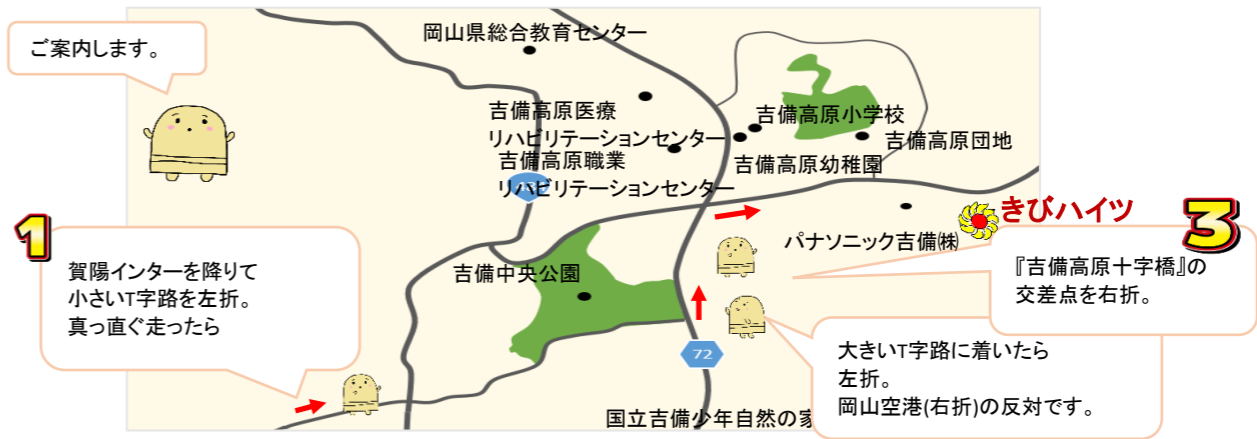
ご案内します。

岡山県総合教育センター

吉備高原医療
リハビリテーションセンター

吉備高原職業
リハビリテーションセンター

吉備高原小学校

吉備高原団地

吉備高原幼稚園

きびハイツ

パナソニック吉備㈱

吉備中央公園

72

国立吉備少年自然の家

1
賀陽インターを降りて
小さいT字路を左折。
真っ直ぐ走ったら

3
『吉備高原十字橋』の
交差点を右折。

大きいT字路に着いたら
左折。
岡山空港(右折)の反対です。